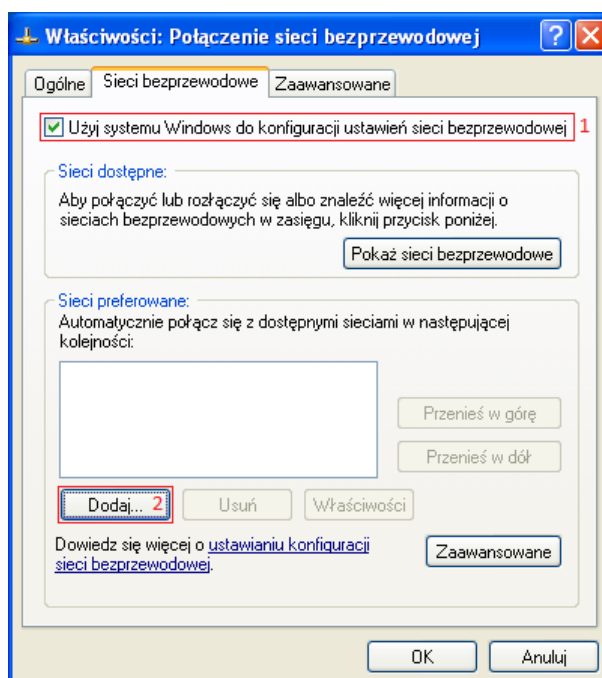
Właściwości: Połączenie sieci bezprzewodowej

Ogólne | Sieci bezprzewodowe | Zaawansowane

Użyj systemu Windows do konfiguracji ustawień sieci bezprzewodowej 1

Sieci dostępne:
Aby połączyć lub rozłączyć się albo znaleźć więcej informacji o sieciach bezprzewodowych w zasięgu, kliknij przycisk poniżej.

Pokaż sieci bezprzewodowe

Sieci preferowane:
Automatycznie połącz się z dostępnymi sieciami w następującej kolejności:

Przenieś w górę

Przenieś w dół

Dodaj... 2 Usuń Właściwości

Dowiedz się więcej o ustawianiu konfiguracji sieci bezprzewodowej.

Zaawansowane

OK Anuluj